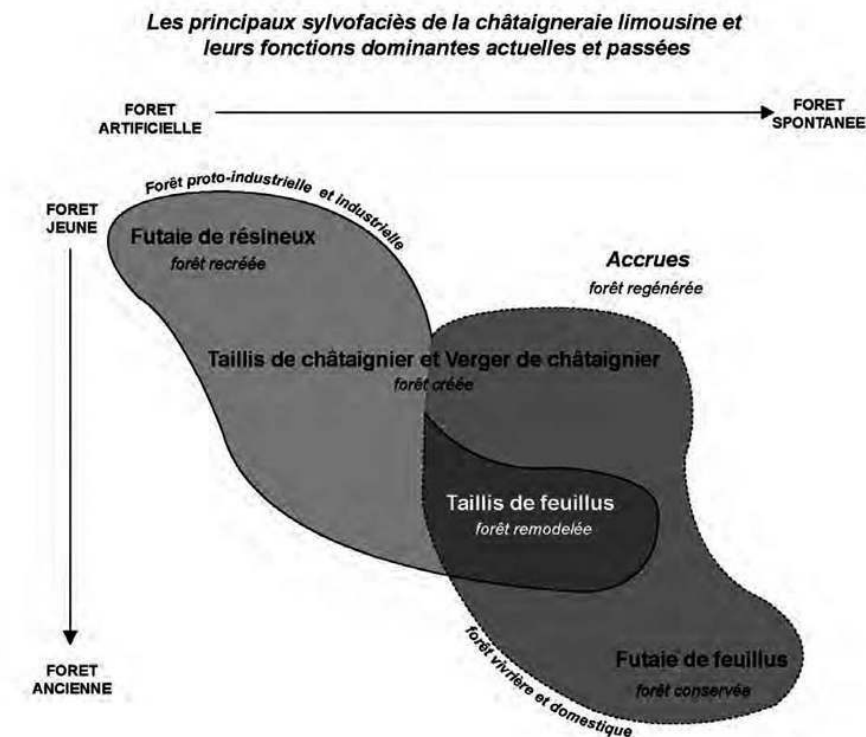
Les principaux sylvofaciès de la châtaigneraie limousine et leurs fonctions dominantes actuelles et passées

FORET ARTIFICIELLE

FORET SPONTANEE

FORET JEUNE

FORET ANCIENNE

Forêt proto-industrielle et industrielle

Futaie de résineux
forêt recréée

Accrues
forêt regénérée

Taillis de châtaignier et Verger de châtaignier
forêt créée

Taillis de feuillus
forêt remodelée

Futaie de feuillus
forêt conservée

forêt vivrière et domestique